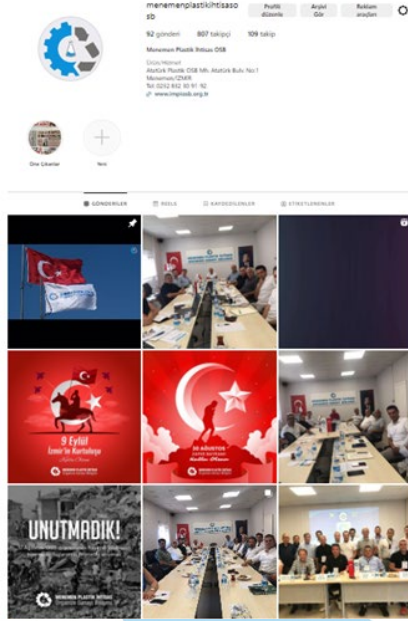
menemenplastikihtisaso sb

Profili düzenle | Arşivi Gör | Reklam araçları

92 gönderi 807 takipçi 109 takip

Menemen Plastik İhtisas OSB

Eğitim/Hizmet
Atatürk Plastik OSB Mh. Atatürk Bulv. No:1 Menemen/İZMİR
Tel: 0252 832 30 91 92
www.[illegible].org.tr

Öne Çıkanlar

Yeni

GÖNDERİLER | REELS | KAYDEDİLENLER | ETİKETLENENLER

9 Eylül İzmir'in Kurtuluşu

30 AĞUSTOS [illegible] Kutlu Olsun

UNUTMADIK!